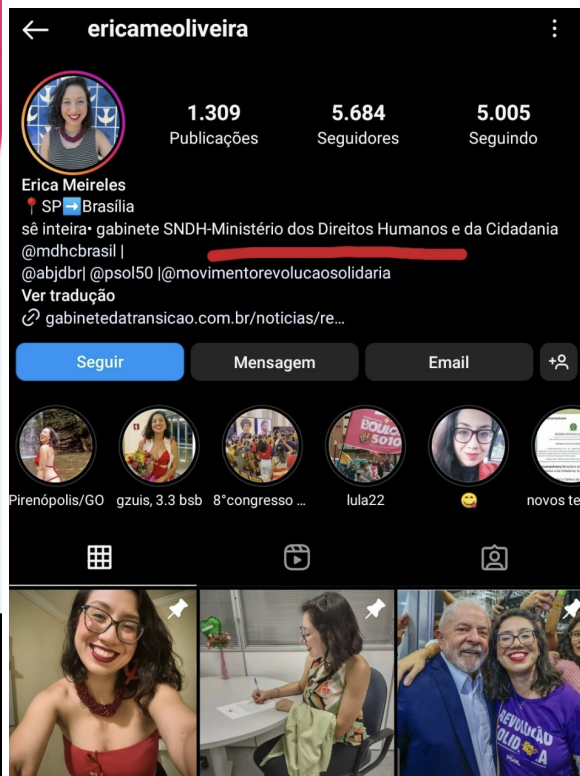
ericameoliveira

1.309 Publicações
5.684 Seguidores
5.005 Seguindo

Erica Meireles
📍SP➡️Brasília
sê inteira• gabinete SNDH-Ministério dos Direitos Humanos e da Cidadania @mdhcbrasil |
@abjdbr| @psol50 |@movimentorevolucaosolidaria
Ver tradução
gabinetedatransicao.com.br/noticias/re...

Seguir
Mensagem
Email

Pirenópolis/GO
gzuis, 3.3 bsb
8°congresso ...
lula22
😋
novos te

BOULOS 5010

REVOLUÇÃO SOLIDA